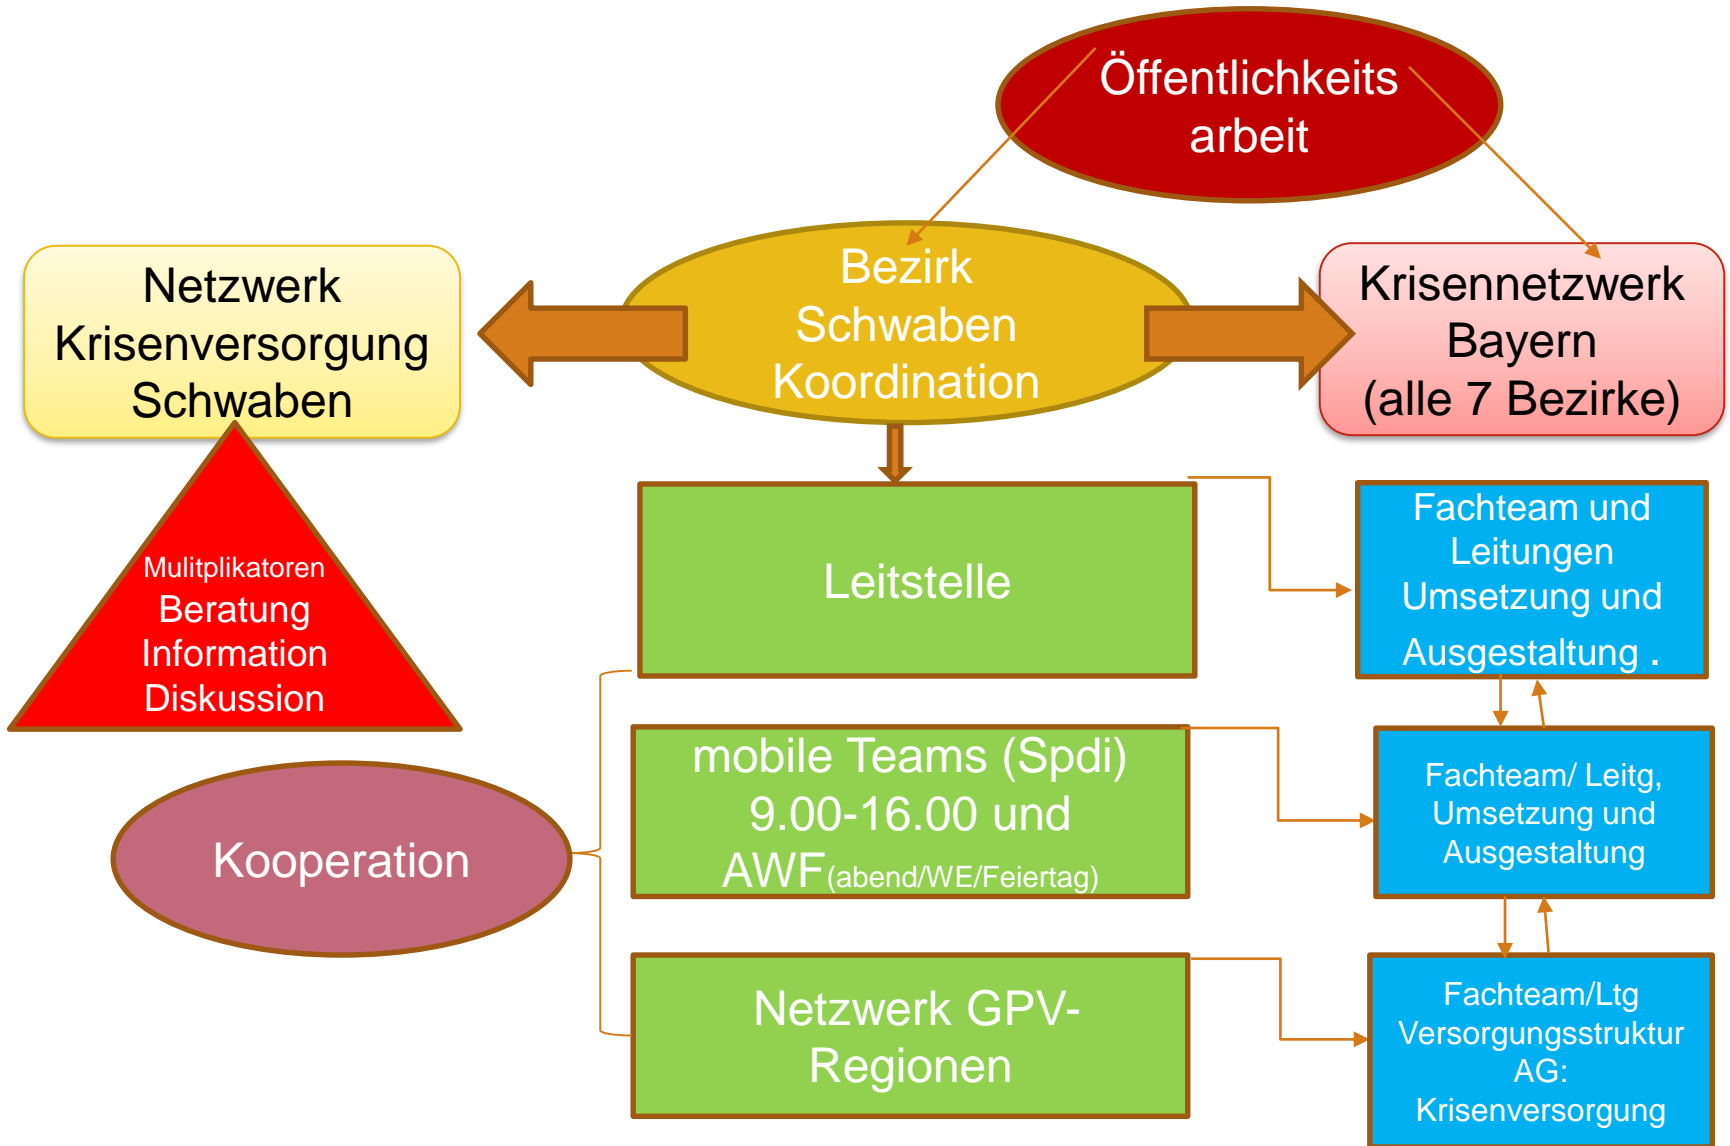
Öffentlichkeits arbeit

Netzwerk Krisenversorgung Schwaben

Bezirk Schwaben Koordination

Krisennetzwerk Bayern (alle 7 Bezirke)

Mulitplikatoren
Beratung
Information
Diskussion

Leitstelle

Fachteam und Leitungen Umsetzung und Ausgestaltung .

mobile Teams (Spdi) 9.00-16.00 und AWF(abend/WE/Feiertag)

Fachteam/ Leitg, Umsetzung und Ausgestaltung

Kooperation

Netzwerk GPV-Regionen

Fachteam/Ltg Versorgungsstruktur AG: Krisenversorgung